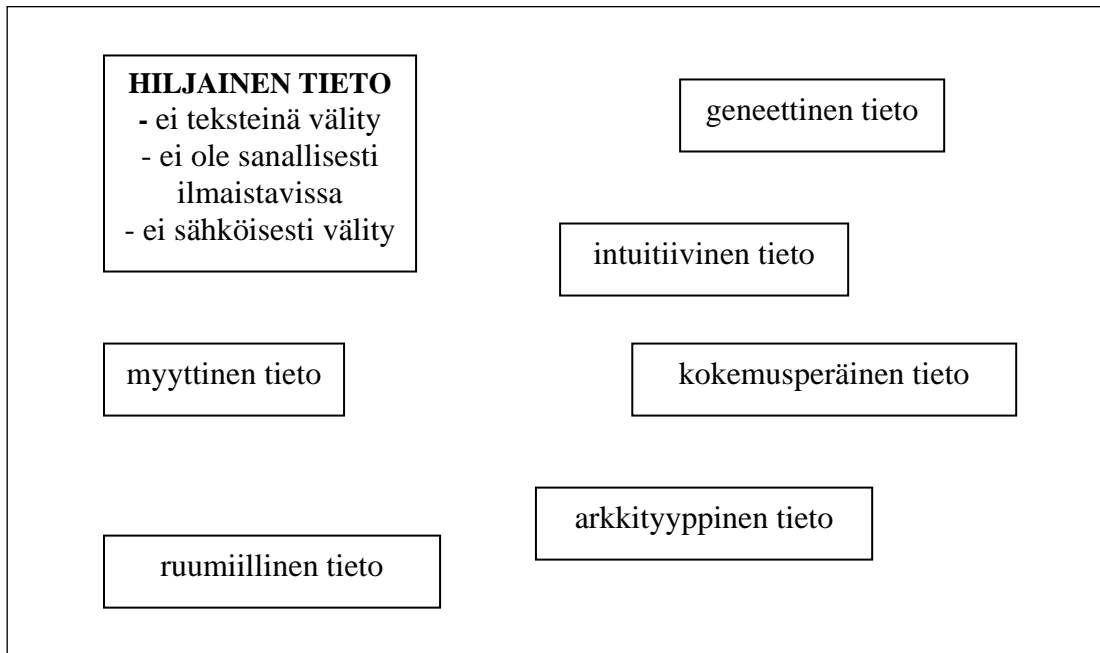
**HILJAINEN TIETO**
- ei teksteinä välity
- ei ole sanallisesti ilmaistavissa
- ei sähköisesti välity

geneettinen tieto

intuitiivinen tieto

myyttinen tieto

kokemusperäinen tieto

arkkityyppinen tieto

ruumiillinen tieto